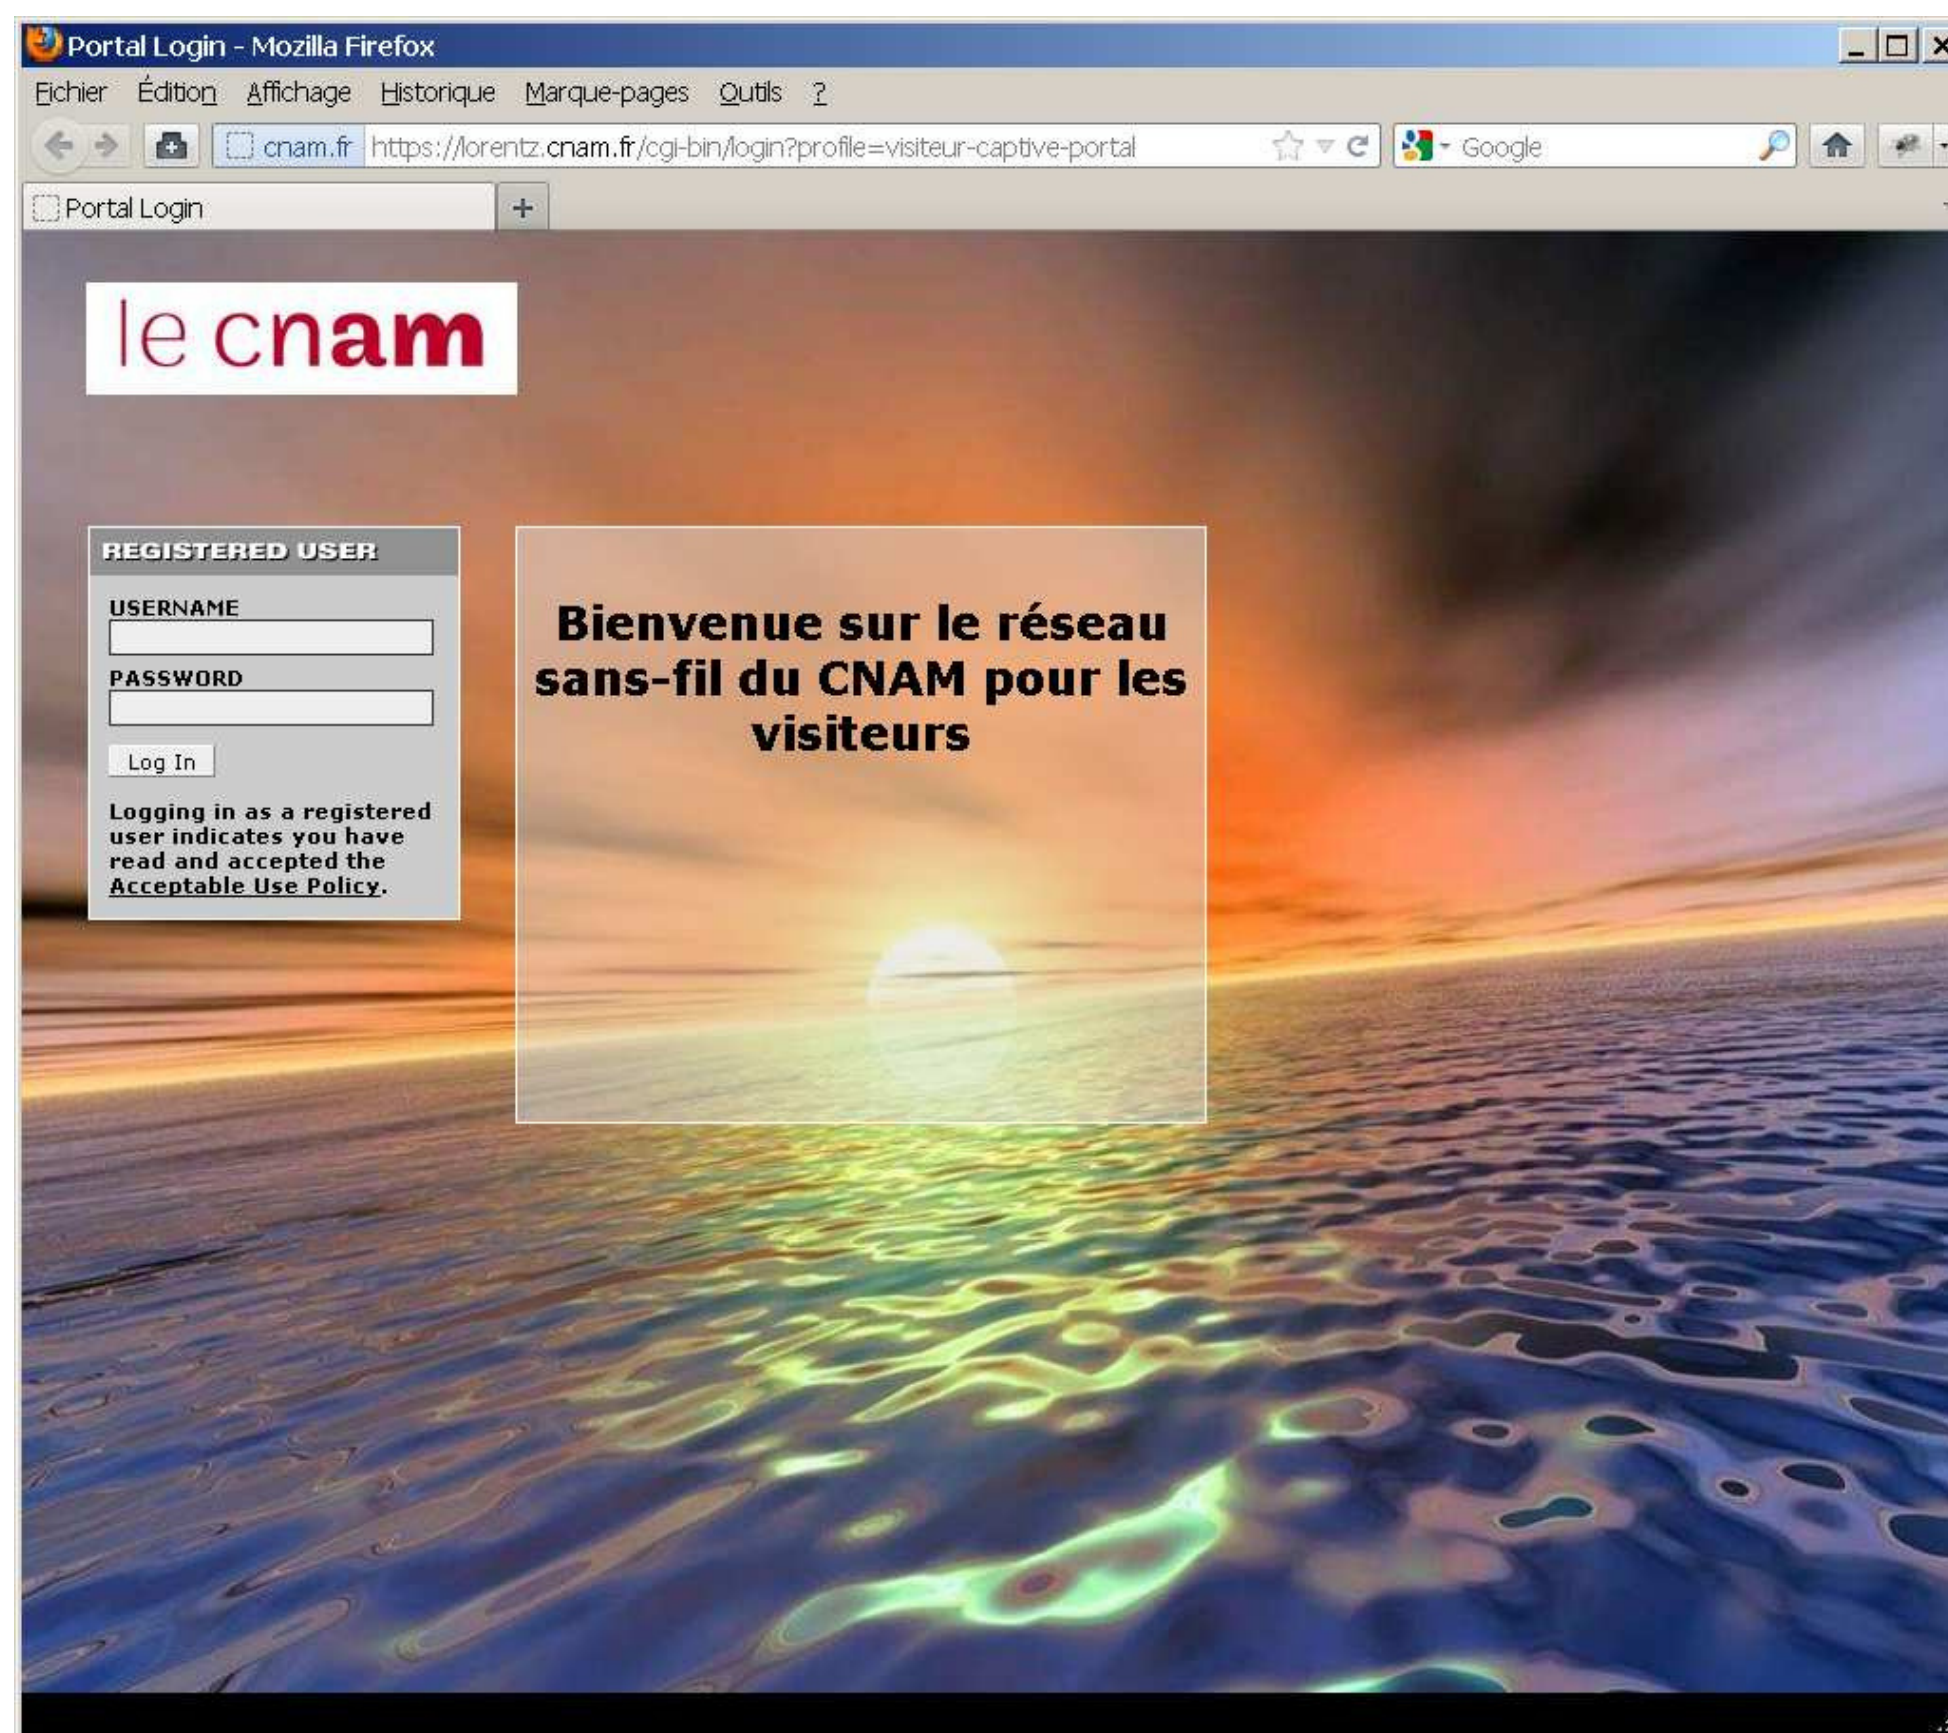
Portal Login - Mozilla Firefox

Fichier Édition Affichage Historique Marque-pages Outils ?

cnam.fr https://lorentz.cnam.fr/cgi-bin/login?profile=visiteur-captive-portal

Google

Portal Login

+

le cnam

REGISTERED USER

USERNAME

PASSWORD

Log In

Logging in as a registered user indicates you have read and accepted the Acceptable Use Policy.

Bienvenue sur le réseau sans-fil du CNAM pour les visiteurs